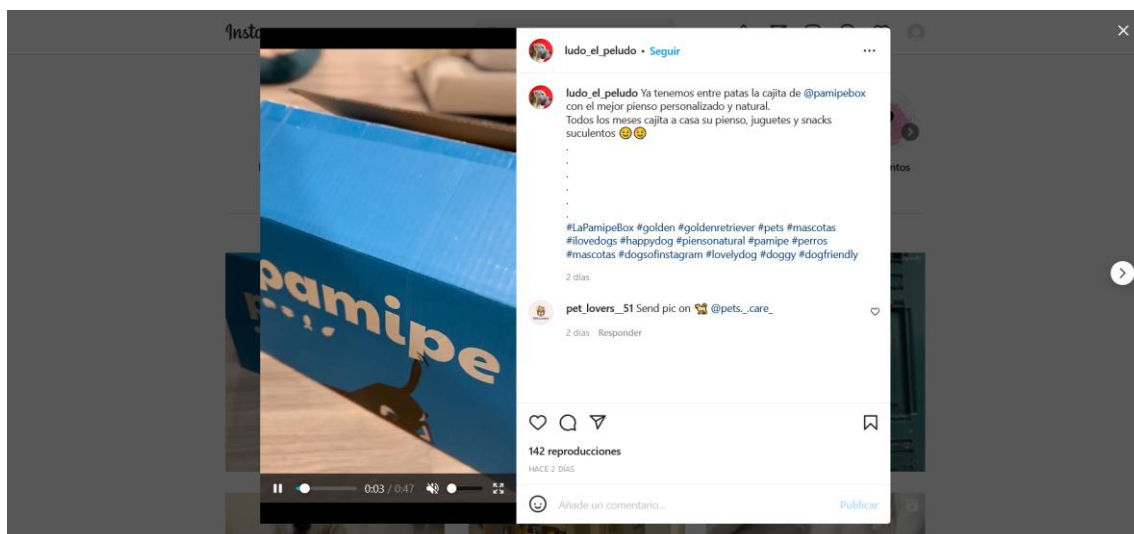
Insta

pamipe

0:03 / 0:47

ludo_el_peludo • Seguir

...

ludo_el_peludo Ya tenemos entre patas la cajita de @pamipebox con el mejor pienso personalizado y natural.
Todos los meses cajita a casa su pienso, juguetes y snacks suculentos 😋😋
.
.
.
.
.
.
#LaPamipeBox #golden #goldenretriever #pets #mascotas #ilovedogs #happydog #piensonatural #pamipe #perros #mascotas #dogsofinstagram #lovelydog #doggy #dogfriendly

2 días

pet_lovers__51 Send pic on 🐕 @pets._.care_

2 días Responder

142 reproducciones
HACE 2 DÍAS

Añade un comentario...

Publicar

ntos